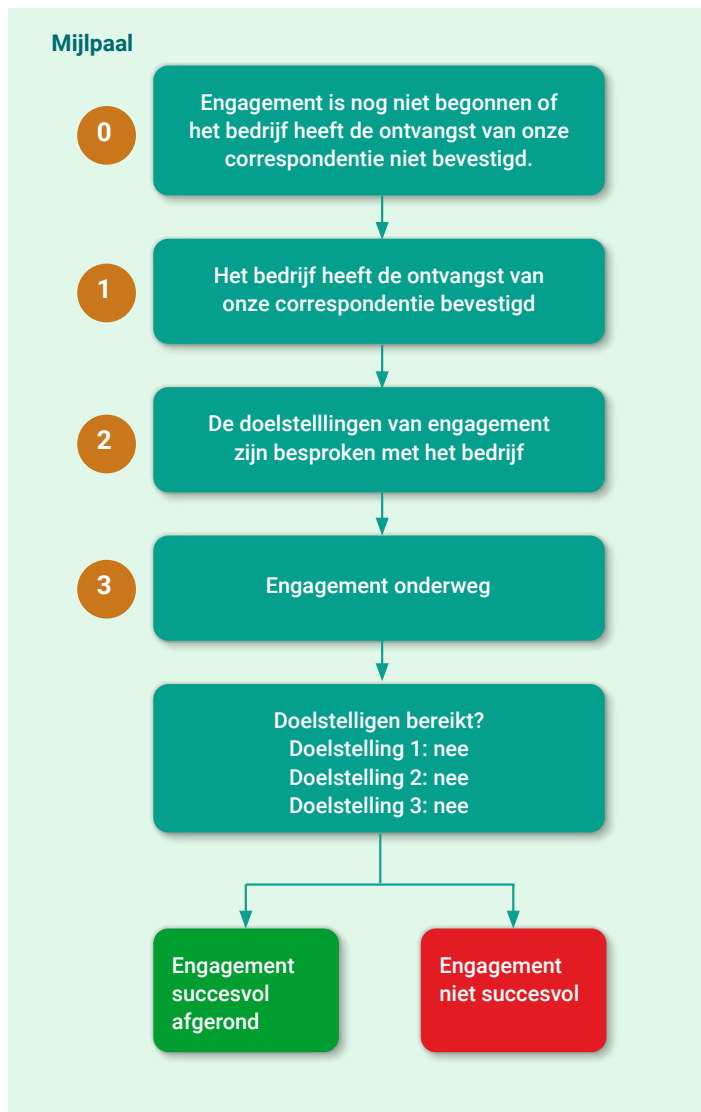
Mijlpaal

0

Engagement is nog niet begonnen of het bedrijf heeft de ontvangst van onze correspondentie niet bevestigd.

1

Het bedrijf heeft de ontvangst van onze correspondentie bevestigd

2

De doelstelllingen van engagement zijn besproken met het bedrijf

3

Engagement onderweg

Doelstelligen bereikt?
Doelstelling 1: nee
Doelstelling 2: nee
Doelstelling 3: nee

Engagement succesvol afgerond

Engagement niet succesvol